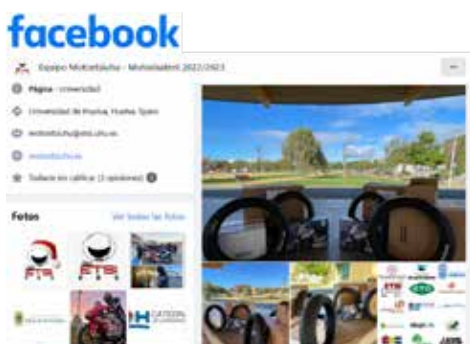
facebook

Equipo Motoetsiuhu - MotoStudent 2022/2023

Página · Universidad

Universidad de Huelva, Huelva, Spain

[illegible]@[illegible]

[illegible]

Todavía sin calificar (3 opiniones)

Fotos

Ver todas las fotos

ETS

ETS

CATEDRA